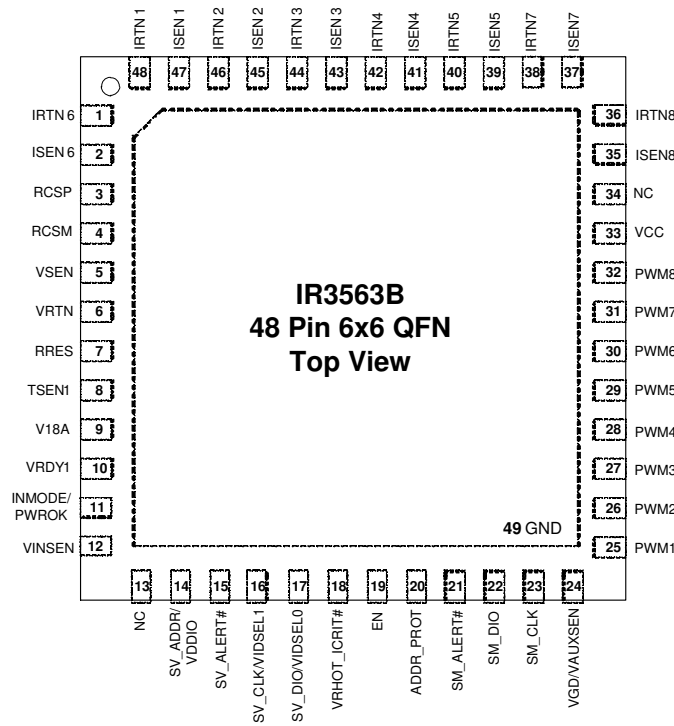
IRTN 1 48
ISEN 1 47
IRTN 2 46
ISEN 2 45
IRTN 3 44
ISEN 3 43
IRTN4 42
ISEN4 41
IRTN5 40
ISEN5 39
IRTN7 38
ISEN7 37

IRTN 6 1
ISEN 6 2
RCSP 3
RCSM 4
VSEN 5
VRTN 6
RRES 7
TSEN1 8
V18A 9
VRDY1 10
INMODE/ PWROK 11
VINSEN 12

IR3563B
48 Pin 6x6 QFN
Top View

49 GND

36 IRTN8
35 ISEN8
34 NC
33 VCC
32 PWM8
31 PWM7
30 PWM6
29 PWM5
28 PWM4
27 PWM3
26 PWM2
25 PWM1

13 NC
14 SV_ADDR/ VDDIO
15 SV_ALERT#
16 SV_CLK/VIDSEL1
17 SV_DIO/VIDSEL0
18 VRHOT_ICRIT#
19 EN
20 ADDR_PROT
21 SM_ALERT#
22 SM_DIO
23 SM_CLK
24 VGD/VAUXSEN